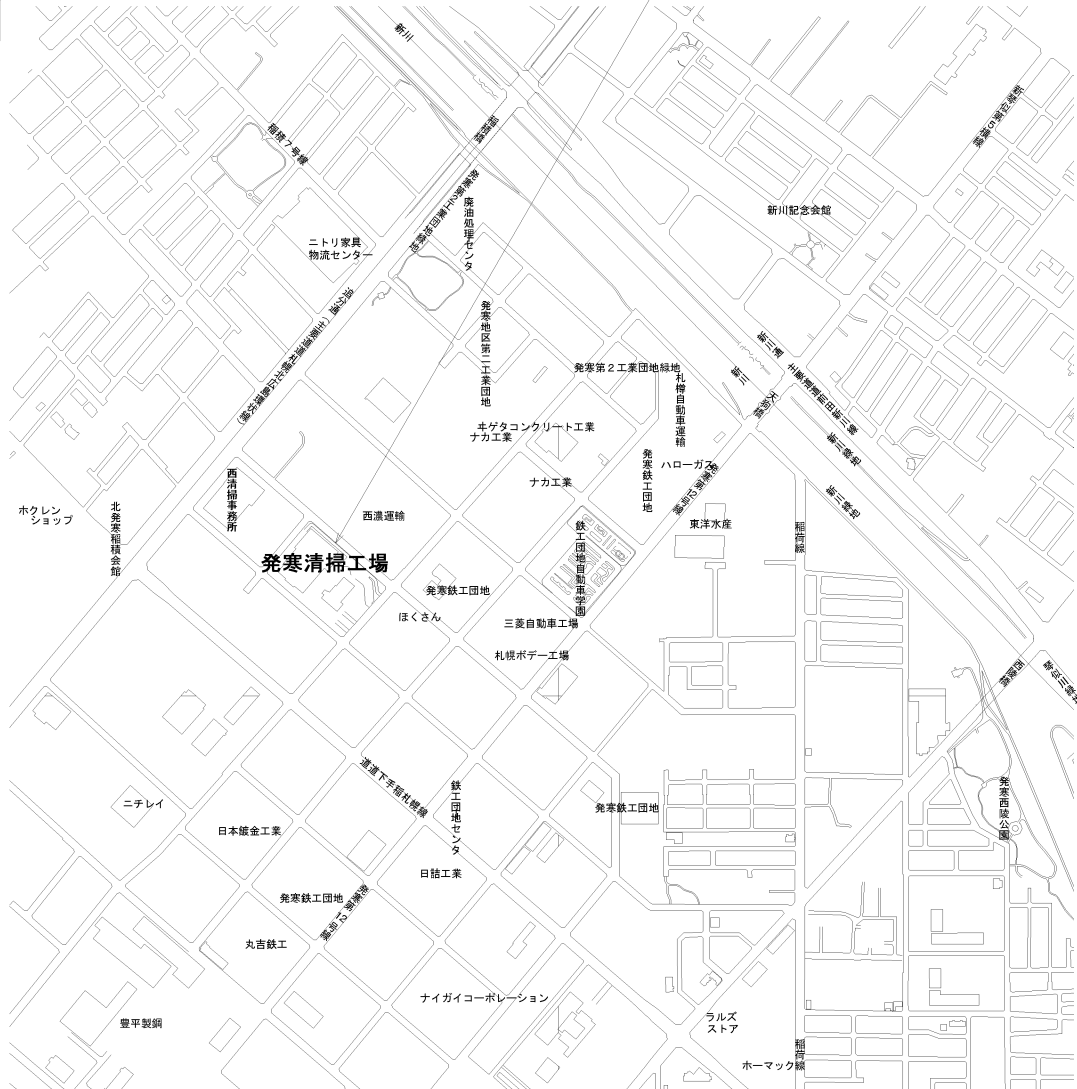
新川
新川記念会館
稲積７号線
ニトリ家具
物流センター
廃油処理センタ
発寒地区第二工業団地
発寒第２工業団地緑地
札樽自動車運輸
ヰゲタコンクリート工業
ナカ工業
ナカ工業
ハローガス
発寒鉄工団地
西清掃事務所
西濃運輸
東洋水産
鉄工団地自動車学園
ホクレン
ショップ
北発寒稲積会館
発寒清掃工場
発寒鉄工団地
ほくさん
三菱自動車工場
札幌ボデー工場
稲荷線
ニチレイ
日本鍍金工業
鉄工団地センタ
道道下手稲札幌線
発寒鉄工団地
日詰工業
発寒鉄工団地
丸吉鉄工
ナイガイコーポレーション
豊平製鋼
ラルズ
ストア
ホーマック
稲荷線
発寒西陵公園
新川
新川
発寒西陵公園